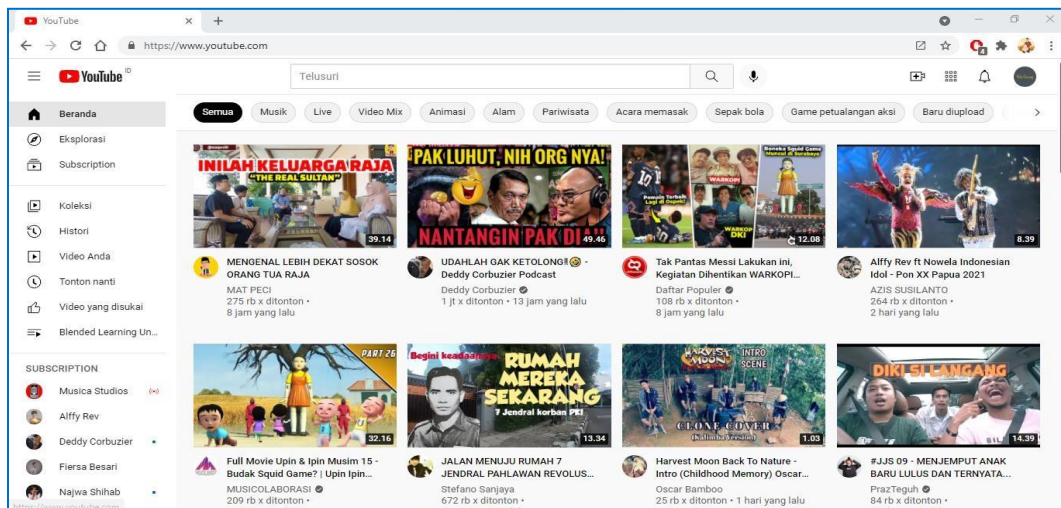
YouTube ×
+
https://www.youtube.com

YouTube ID
Telusuri

Beranda
Eksplorasi
Subscription

Koleksi
Histori
Video Anda
Tonton nanti
Video yang disukai
Blended Learning Un...

SUBSCRIPTION
Musica Studios
Alffy Rev
Deddy Corbuzier
Fiersa Besari
Najwa Shihab

Semua | Musik | Live | Video Mix | Animasi | Alam | Pariwisata | Acara memasak | Sepak bola | Game petualangan aksi | Baru diupload

INILAH KELUARGA RAJA "THE REAL SULTAN"
39.14
MENGENAL LEBIH DEKAT SOSOK ORANG TUA RAJA
MAT PECI
275 rb x ditonton •
8 jam yang lalu

PAK LUHUT, NIH ORG NYA! NANTANGIN PAK DI..
49.46
UDAHLAH GAK KETOLONG!! - Deddy Corbuzier Podcast
Deddy Corbuzier
1 jt x ditonton • 13 jam yang lalu

Boneka Squid Game Muncul di Surabaya
WARKOPI
WARKOP DKI
12.08
Tak Pantas Messi Lakukan ini, Kegiatan Dihentikan WARKOPI...
Daftar Populer
108 rb x ditonton •
8 jam yang lalu

8.39
Alffy Rev ft Nowela Indonesian Idol - Pon XX Papua 2021
AZIS SUSILANTO
264 rb x ditonton •
2 hari yang lalu

PART 26
32.16
Full Movie Upin & Ipin Musim 15 - Budak Squid Game? | Upin Ipin...
MUSICOLABORASI
209 rb x ditonton •

Begini keadaannya
RUMAH MEREKA SEKARANG
7 Jendral korban PKI
13.34
JALAN MENUJU RUMAH 7 JENDRAL PAHLAWAN REVOLUS...
Stefano Sanjaya
672 rb x ditonton •

INTRO SCENE
CLONE COVER
1.03
Harvest Moon Back To Nature - Intro (Childhood Memory) Oscar...
Oscar Bamboo
25 rb x ditonton • 1 hari yang lalu

DIKI SI LANGANG
14.39
#JJS 09 - MENJEMPUT ANAK BARU LULUS DAN TERNYATA...
PrazTeguh
84 rb x ditonton •

https://www.youtube.com